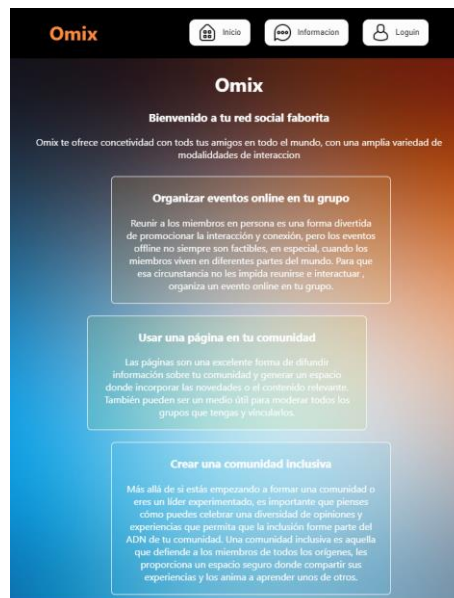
Omix

Inicio

Informacion

Loguin

Omix

Bienvenido a tu red social faborita

Omix te ofrece concetividad con tods tus amigos en todo el mundo, con una amplia variedad de modalidades de interaccion

Organizar eventos online en tu grupo

Reunir a los miembros en persona es una forma divertida de promocionar la interacción y conexión, pero los eventos offline no siempre son factibles, en especial, cuando los miembros viven en diferentes partes del mundo. Para que esa circunstancia no les impida reunirse e interactuar , organiza un evento online en tu grupo.

Usar una página en tu comunidad

Las páginas son una excelente forma de difundir información sobre tu comunidad y generar un espacio donde incorporar las novedades o el contenido relevante. También pueden ser un medio útil para moderar todos los grupos que tengas y vincularlos.

Crear una comunidad inclusiva

Más allá de si estás empezando a formar una comunidad o eres un líder experimentado, es importante que pienses cómo puedes celebrar una diversidad de opiniones y experiencias que permita que la inclusión forme parte del ADN de tu comunidad. Una comunidad inclusiva es aquella que defiende a los miembros de todos los orígenes, les proporciona un espacio seguro donde compartir sus experiencias y los anima a aprender unos de otros.